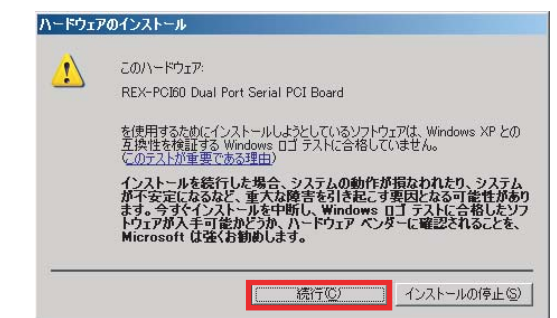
ハードウェアのインストール

このハードウェア:

REX-PCI60 Dual Port Serial PCI Board

を使用するためにインストールしようとしているソフトウェアは、Windows XP との互換性を検証する Windows ロゴ テストに合格していません。(このテストが重要である理由)

インストールを続行した場合、システムの動作が損なわれたり、システムが不安定になるなど、重大な障害を引き起こす要因となる可能性があります。今すぐインストールを中断し、Windows ロゴ テストに合格したソフトウェアが入手可能かどうか、ハードウェア ベンダーに確認されることを、Microsoft は強くお勧めします。

続行(C)

インストールの停止(S)